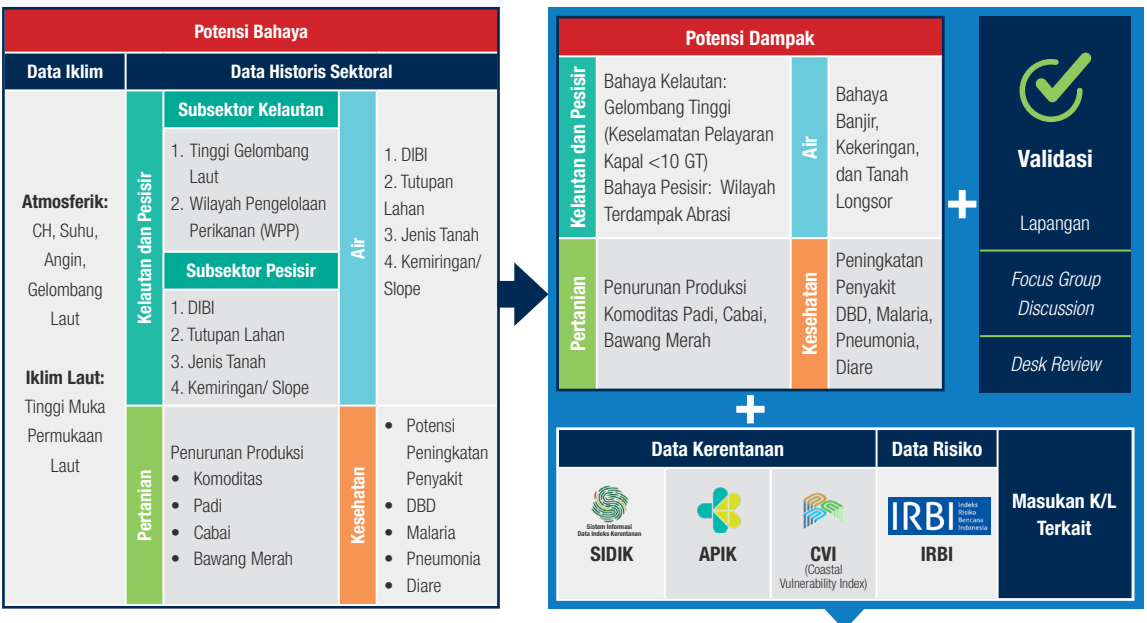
Potensi Bahaya

Data Iklim

Data Historis Sektoral

Atmosferik: CH, Suhu, Angin, Gelombang Laut

Iklim Laut: Tinggi Muka Permukaan Laut

Kelautan dan Pesisir

Subsektor Kelautan

1. Tinggi Gelombang Laut
2. Wilayah Pengelolaan Perikanan (WPP)

Subsektor Pesisir

1. DIBI
2. Tutupan Lahan
3. Jenis Tanah
4. Kemiringan/ Slope

Air

1. DIBI
2. Tutupan Lahan
3. Jenis Tanah
4. Kemiringan/ Slope

Pertanian

Penurunan Produksi
- Komoditas
- Padi
- Cabai
- Bawang Merah

Kesehatan

- Potensi Peningkatan Penyakit
- DBD
- Malaria
- Pneumonia
- Diare

Potensi Dampak

Kelautan dan Pesisir

Bahaya Kelautan: Gelombang Tinggi (Keselamatan Pelayaran Kapal <10 GT)
Bahaya Pesisir: Wilayah Terdampak Abrasi

Air

Bahaya Banjir, Kekeringan, dan Tanah Longsor

Pertanian

Penurunan Produksi Komoditas Padi, Cabai, Bawang Merah

Kesehatan

Peningkatan Penyakit DBD, Malaria, Pneumonia, Diare

+

Validasi

Lapangan

Focus Group Discussion

Desk Review

+

Data Kerentanan

Sistem Informasi Data Indeks Kerentanan
SIDIK

APIK

CVI (Coastal Vulnerability Index)

Data Risiko

IRBI Indeks Risiko Bencana Indonesia
IRBI

Masukan K/L Terkait